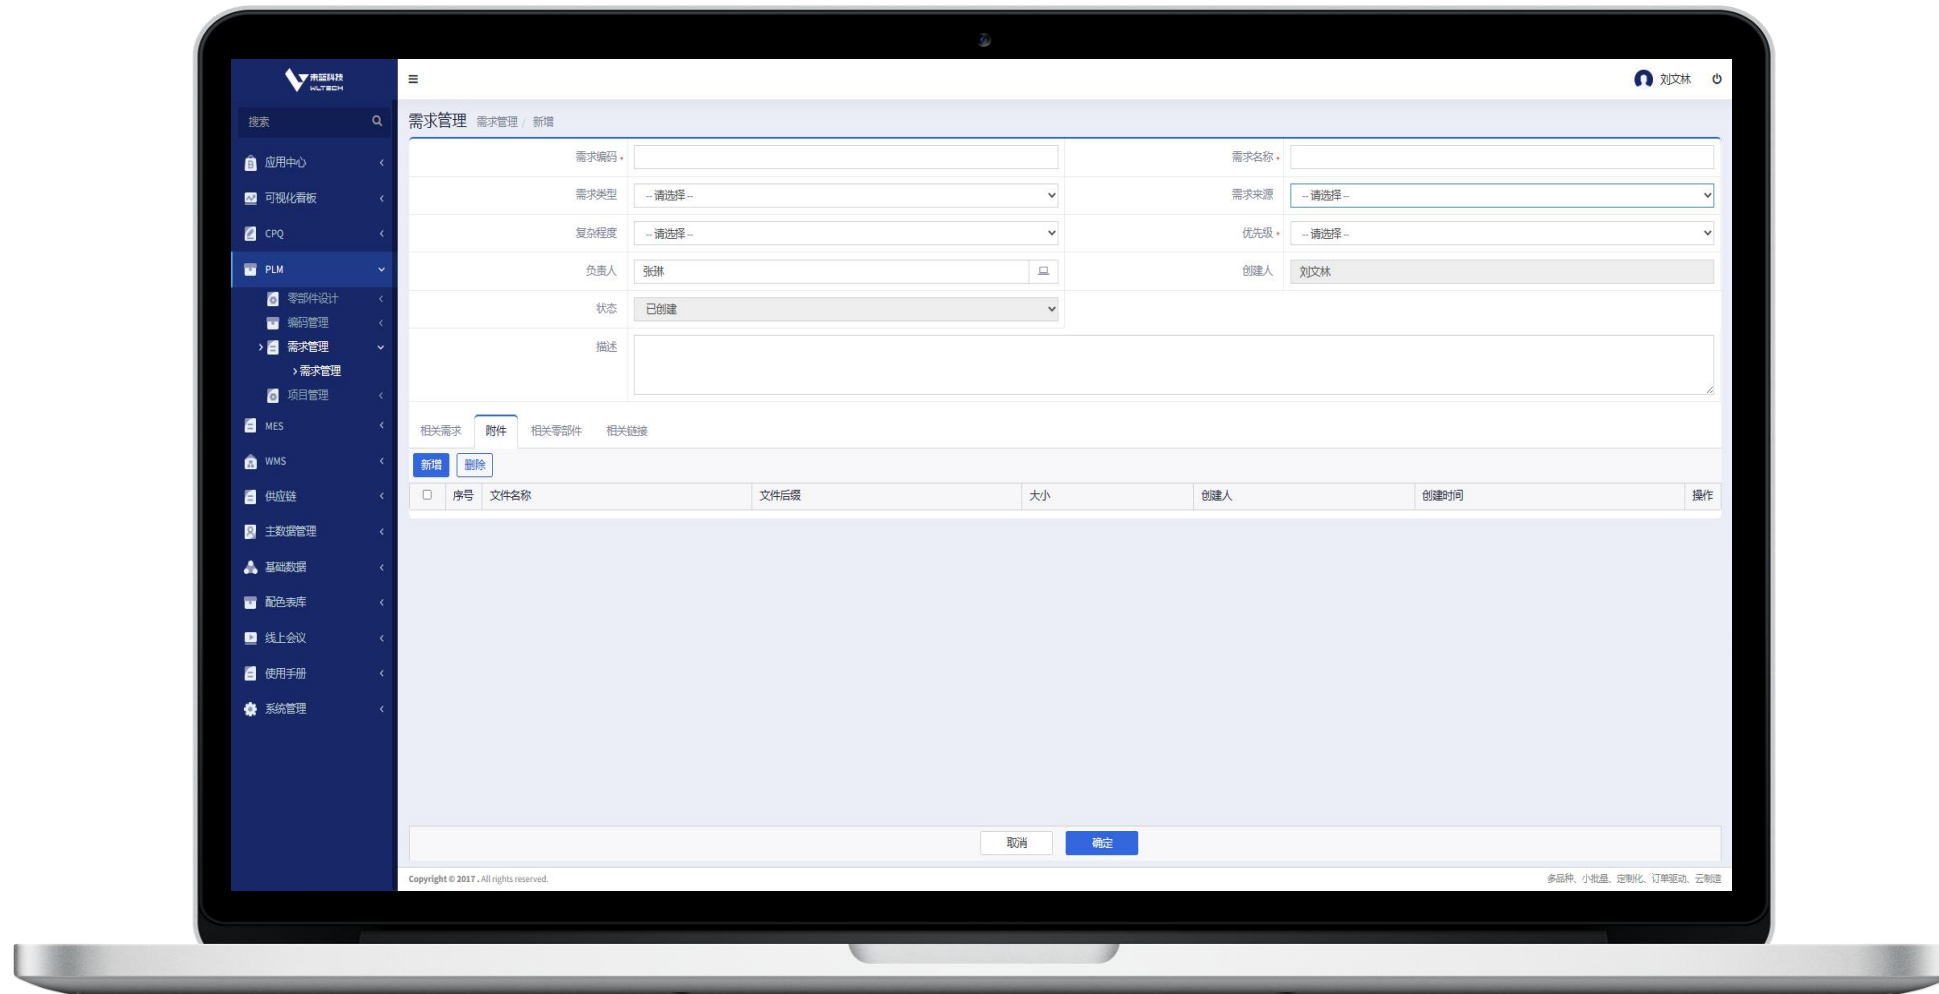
未蓝科技 WLTECH

≡

刘文林

搜索

应用中心

可视化看板

CPQ

PLM

零部件设计

编码管理

需求管理

› 需求管理

项目管理

MES

WMS

供应链

主数据管理

基础数据

配色表库

线上会议

使用手册

系统管理

需求管理 需求管理 / 新增

需求编码 *

需求名称 *

需求类型 -- 请选择 --

需求来源 -- 请选择 --

复杂程度 -- 请选择 --

优先级 * -- 请选择 --

负责人 张琳

创建人 刘文林

状态 已创建

描述

相关需求 附件 相关零部件 相关链接

新增 删除

| | 序号 | 文件名称 | 文件后缀 | 大小 | 创建人 | 创建时间 | 操作 |
|---|---|---|---|---|---|---|---|

取消 确定

Copyright © 2017 . All rights reserved.

多品种、小批量、定制化、订单驱动、云制造